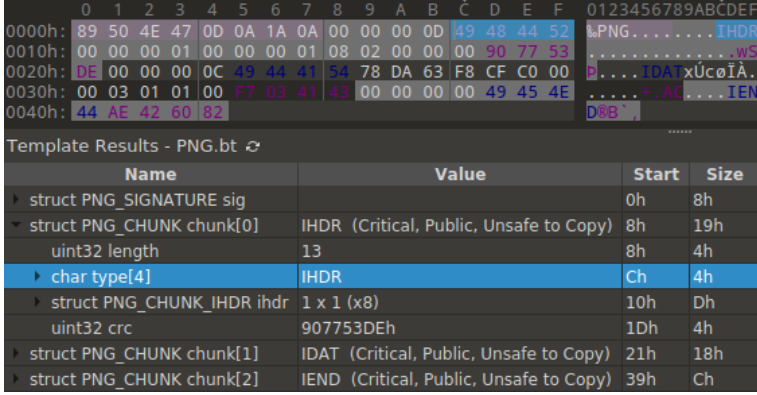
| | 0 | 1 | 2 | 3 | 4 | 5 | 6 | 7 | 8 | 9 | A | B | C | D | E | F | 0123456789ABCDEF |
|---|---|---|---|---|---|---|---|---|---|---|---|---|---|---|---|---|---|
| 0000h: | 89 | 50 | 4E | 47 | 0D | 0A | 1A | 0A | 00 | 00 | 00 | 0D | 49 | 48 | 44 | 52 | ‰PNG........IHDR |
| 0010h: | 00 | 00 | 00 | 01 | 00 | 00 | 00 | 01 | 08 | 02 | 00 | 00 | 00 | 90 | 77 | 53 | ..............wS |
| 0020h: | DE | 00 | 00 | 00 | 0C | 49 | 44 | 41 | 54 | 78 | DA | 63 | F8 | CF | C0 | 00 | Þ....IDATxÚcøÏÀ. |
| 0030h: | 00 | 03 | 01 | 01 | 00 | F7 | 03 | 41 | 43 | 00 | 00 | 00 | 00 | 49 | 45 | 4E | .....÷.AC....IEN |
| 0040h: | 44 | AE | 42 | 60 | 82 | | | | | | | | | | | | D®B`, |

Template Results - PNG.bt

| Name | Value | Start | Size |
|---|---|---|---|
| struct PNG_SIGNATURE sig | | 0h | 8h |
| struct PNG_CHUNK chunk[0] | IHDR (Critical, Public, Unsafe to Copy) | 8h | 19h |
| uint32 length | 13 | 8h | 4h |
| char type[4] | IHDR | Ch | 4h |
| struct PNG_CHUNK_IHDR ihdr | 1 x 1 (x8) | 10h | Dh |
| uint32 crc | 907753DEh | 1Dh | 4h |
| struct PNG_CHUNK chunk[1] | IDAT (Critical, Public, Unsafe to Copy) | 21h | 18h |
| struct PNG_CHUNK chunk[2] | IEND (Critical, Public, Unsafe to Copy) | 39h | Ch |